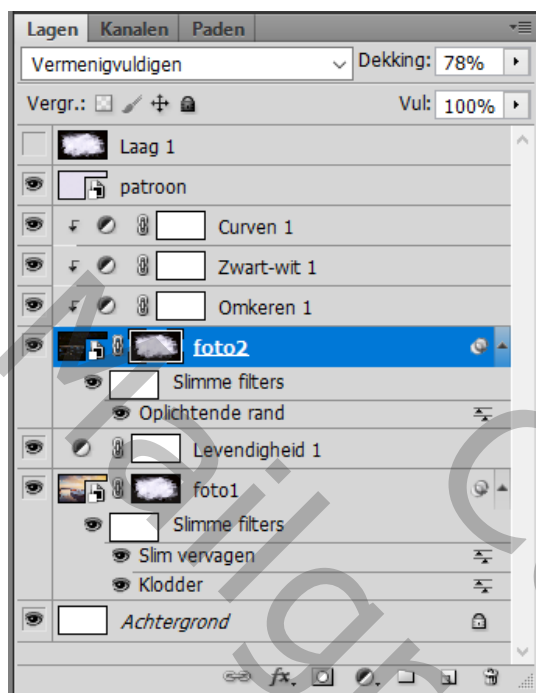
Lagen Kanalen Paden

Vermenigvuldigen

Dekking: 78%

Vergr.:

Vul: 100%

Laag 1

patroon

Curven 1

Zwart-wit 1

Omkeren 1

foto2

Slimme filters

Oplichtende rand

Levendigheid 1

foto1

Slimme filters

Slim vervagen

Klodder

Achtergrond

fx